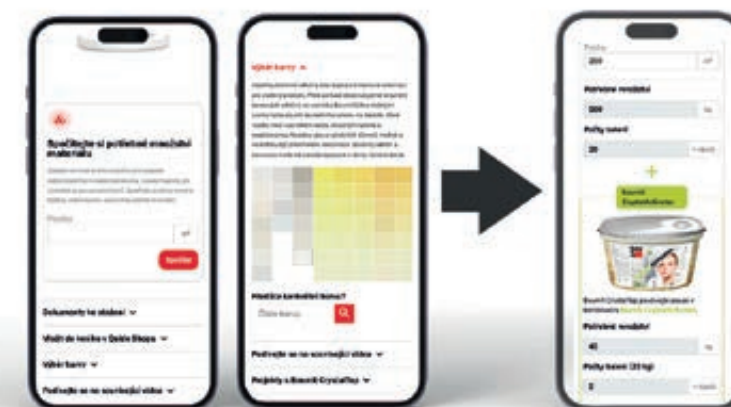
Spočítejte si potřebné množství materiálu

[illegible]

Plocha

m²

Spočítat

Dokumenty ke stažení ⌄

Vkročte do tracking v Česká Skupa ⌄

Výběr barev ⌄

Podívejte se na související videa ⌄

Výběr barev ^

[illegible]

Hledáte konkrétní barvu?

Číslo barvy

Podívejte se na související videa ⌄

Projekty s Baumit CreativTop ⌄

Plocha

200

m²

Potřebné množství

300

kg

Počty balení

20

Baumit CreativTop

Baumit CreativTop používejte spolu s Baumit CreativTop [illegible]

Potřebné množství

40

kg

Počty balení (25 kg)

2